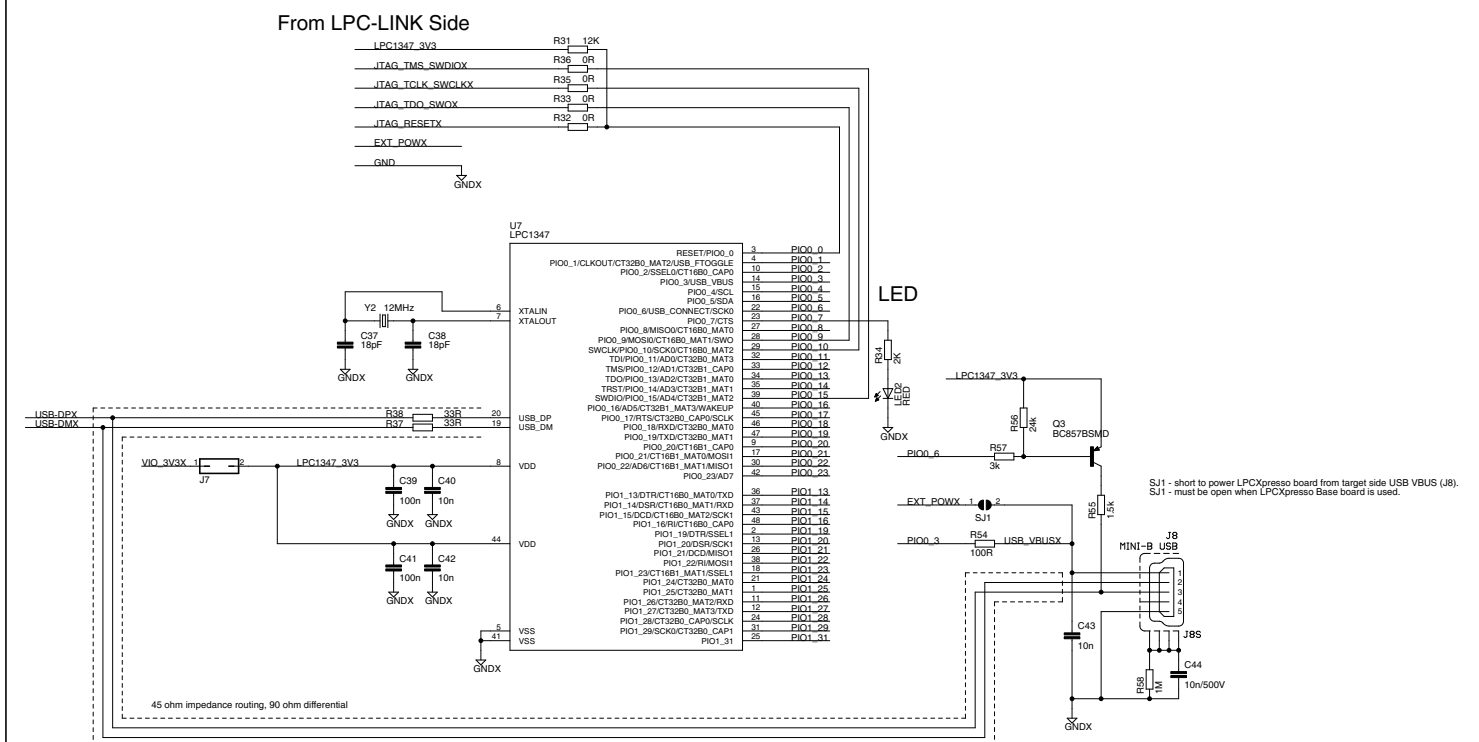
From LPC-LINK Side

LPC1347_3V3
R31 12K
JTAG_TMS_SWDIOX
R36 0R
JTAG_TCLK_SWCLKX
R35 0R
JTAG_TDO_SWOX
R33 0R
JTAG_RESETX
R32 0R
EXT_POWX
GND
GNDX

U7
LPC1347

RESET/PIO0_0 3 PIO0_0
PIO0_1/CLKOUT/CT32B0_MAT2/USB_FTOGGLE 4 PIO0_1
PIO0_2/SSEL0/CT16B0_CAP0 10 PIO0_2
PIO0_3/USB_VBUS 14 PIO0_3
PIO0_4/SCL 15 PIO0_4
PIO0_5/SDA 16 PIO0_5
PIO0_6/USB_CONNECT/SCK0 22 PIO0_6
PIO0_7/CTS 23 PIO0_7
PIO0_8/MISO0/CT16B0_MAT0 27 PIO0_8
PIO0_9/MOSI0/CT16B0_MAT1/SWO 28 PIO0_9
SWCLK/PIO0_10/SCK0/CT16B0_MAT2 29 PIO0_10
TDI/PIO0_11/AD0/CT32B0_MAT3 32 PIO0_11
TMS/PIO0_12/AD1/CT32B1_CAP0 33 PIO0_12
TDO/PIO0_13/AD2/CT32B1_MAT0 34 PIO0_13
TRST/PIO0_14/AD3/CT32B1_MAT1 35 PIO0_14
SWDIO/PIO0_15/AD4/CT32B1_MAT2 39 PIO0_15
PIO0_16/AD5/CT32B1_MAT3/WAKEUP 40 PIO0_16
PIO0_17/RTS/CT32B0_CAP0/SCLK 45 PIO0_17
PIO0_18/RXD/CT32B0_MAT0 46 PIO0_18
PIO0_19/TXD/CT32B0_MAT1 47 PIO0_19
PIO0_20/CT16B1_CAP0 9 PIO0_20
PIO0_21/CT16B1_MAT0/MOSI1 17 PIO0_21
PIO0_22/AD6/CT16B1_MAT1/MISO1 30 PIO0_22
PIO0_23/AD7 42 PIO0_23

PIO1_13/DTR/CT16B0_MAT0/TXD 36 PIO1_13
PIO1_14/DSR/CT16B0_MAT1/RXD 37 PIO1_14
PIO1_15/DCD/CT16B0_MAT2/SCK1 43 PIO1_15
PIO1_16/RI/CT16B0_CAP0 48 PIO1_16
PIO1_19/DTR/SSEL1 2 PIO1_19
PIO1_20/DSR/SCK1 13 PIO1_20
PIO1_21/DCD/MISO1 26 PIO1_21
PIO1_22/RI/MOSI1 38 PIO1_22
PIO1_23/CT16B1_MAT1/SSEL1 18 PIO1_23
PIO1_24/CT32B0_MAT0 21 PIO1_24
PIO1_25/CT32B0_MAT1 1 PIO1_25
PIO1_26/CT32B0_MAT2/RXD 11 PIO1_26
PIO1_27/CT32B0_MAT3/TXD 12 PIO1_27
PIO1_28/CT32B0_CAP0/SCLK 24 PIO1_28
PIO1_29/SCK0/CT32B0_CAP1 31 PIO1_29
PIO1_31 25 PIO1_31

Y2 12MHz
6 XTALIN
7 XTALOUT
C37 18pF
C38 18pF
GNDX
GNDX

USB-DPX
USB-DMX
R38 33R
R37 33R
20 USB_DP
19 USB_DM

VIO_3V3X 1 2 LPC1347_3V3
J7
8 VDD
C39 100n
C40 10n
GNDX GNDX
44 VDD
C41 100n
C42 10n
GNDX GNDX
5 VSS
41 VSS
GNDX

45 ohm impedance routing, 90 ohm differential

LED
R34 2K
LED2 RED
GNDX

LPC1347_3V3
R56 24k
Q3
BC857BSMD
PIO0_6
R57 3k
R55 1.5k
EXT_POWX 1 2
SJ1
PIO0_3
R54 100R
USB_VBUSX

SJ1 - short to power LPCXpresso board from target side USB VBUS (J8).
SJ1 - must be open when LPCXpresso Base board is used.

J8
MINI-B USB
1
2
3
4
5
J8S
C43 10n
R58 1M
C44 10n/500V
GNDX